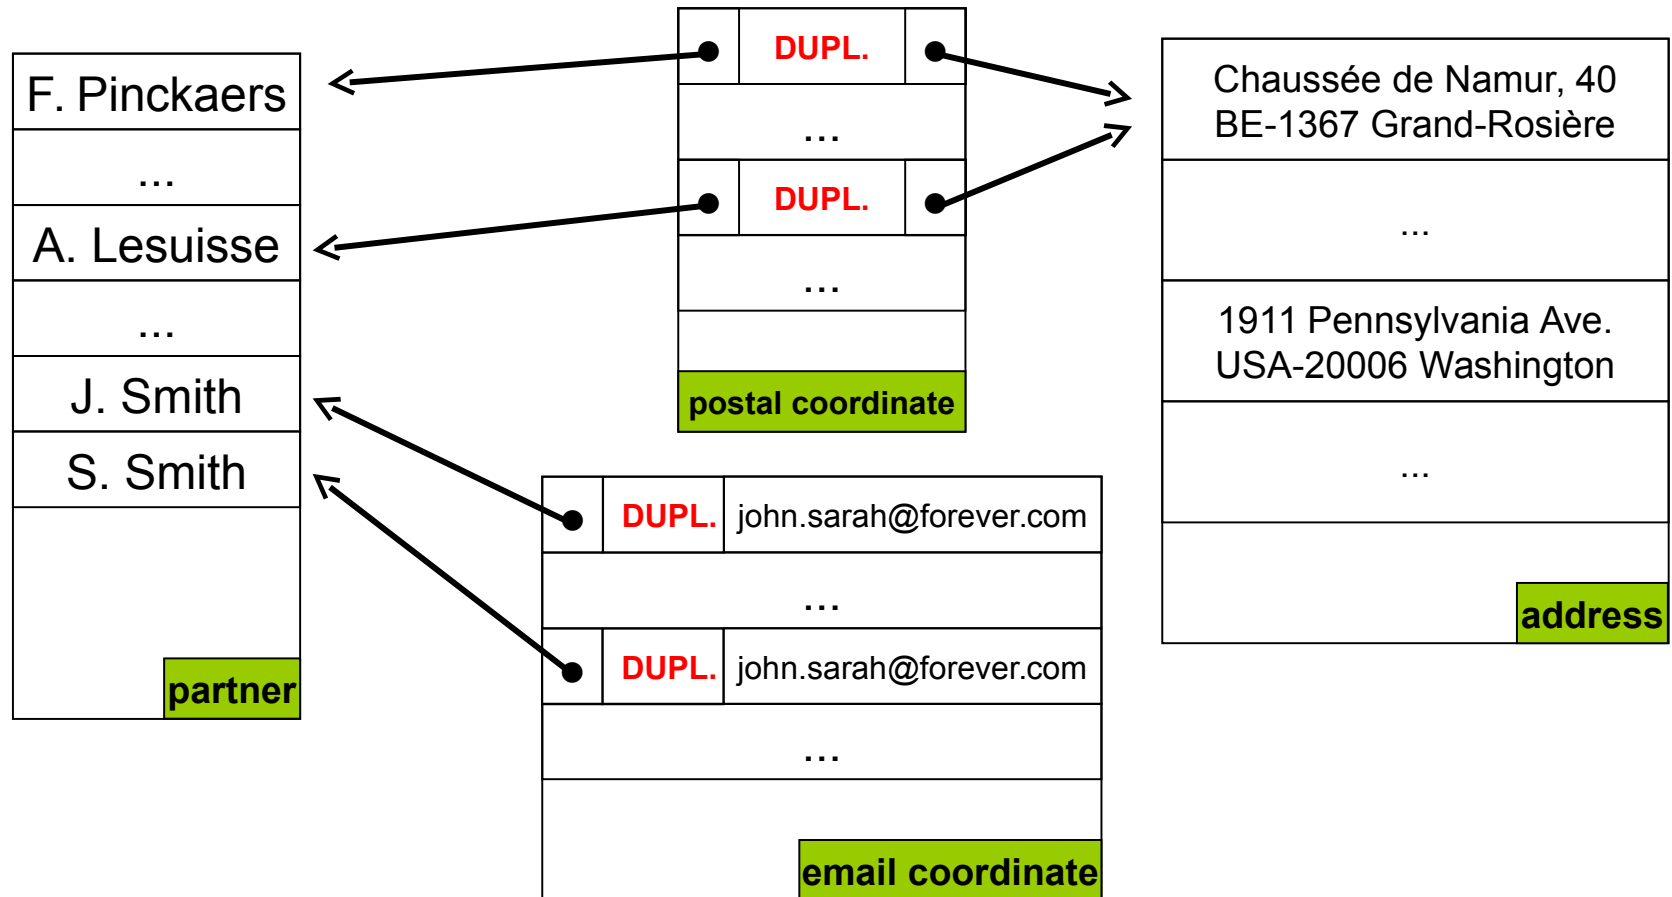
F. Pinckaers

...

A. Lesuisse

...

J. Smith

S. Smith

partner

DUPL.

...

DUPL.

...

postal coordinate

Chaussée de Namur, 40
BE-1367 Grand-Rosière

...

1911 Pennsylvania Ave.
USA-20006 Washington

...

address

| | DUPL. | john.sarah@forever.com |
|---|---|---|
| ... | | |
| | DUPL. | john.sarah@forever.com |
| ... | | |

email coordinate